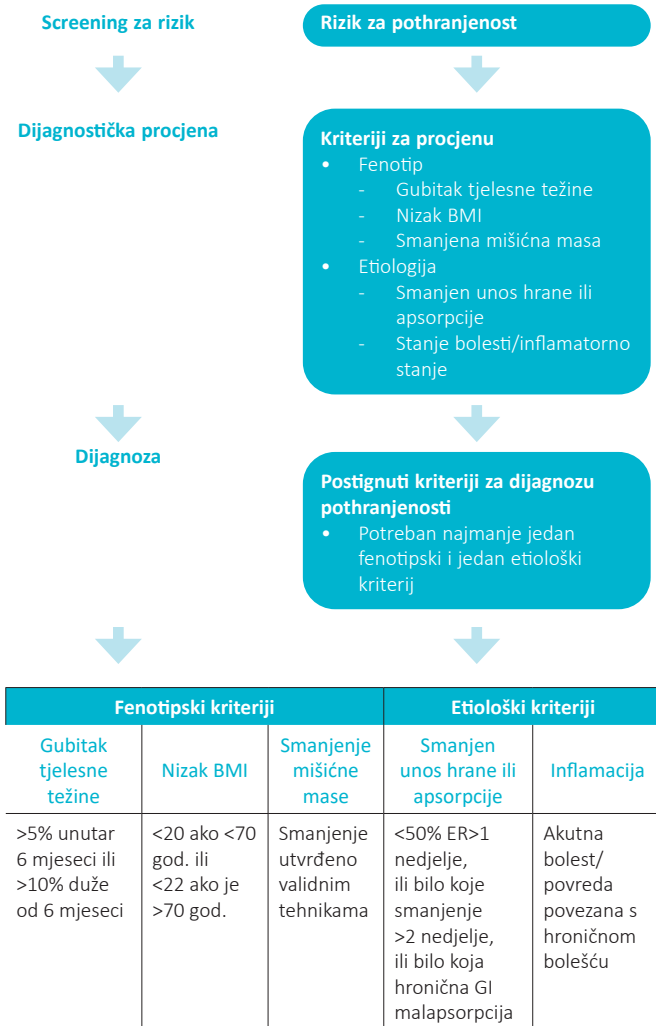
Screening za rizik

Rizik za pothranjenost

Dijagnostička procjena

Kriteriji za procjenu
- Fenotip
  - Gubitak tjelesne težine
  - Nizak BMI
  - Smanjena mišićna masa
- Etiologija
  - Smanjen unos hrane ili apsorpcije
  - Stanje bolesti/inflamatorno stanje

Dijagnoza

Postignuti kriteriji za dijagnozu pothranjenosti
- Potreban najmanje jedan fenotipski i jedan etiološki kriterij

| Fenotipski kriteriji | | | Etiološki kriteriji | |
|---|---|---|---|---|
| Gubitak tjelesne težine | Nizak BMI | Smanjenje mišićne mase | Smanjen unos hrane ili apsorpcije | Inflamacija |
| >5% unutar 6 mjeseci ili >10% duže od 6 mjeseci | <20 ako <70 god. ili <22 ako je >70 god. | Smanjenje utvrđeno validnim tehnikama | <50% ER>1 nedjelje, ili bilo koje smanjenje >2 nedjelje, ili bilo koja hronična GI malapsorpcija | Akutna bolest/ povreda povezana s hroničnom bolešću |